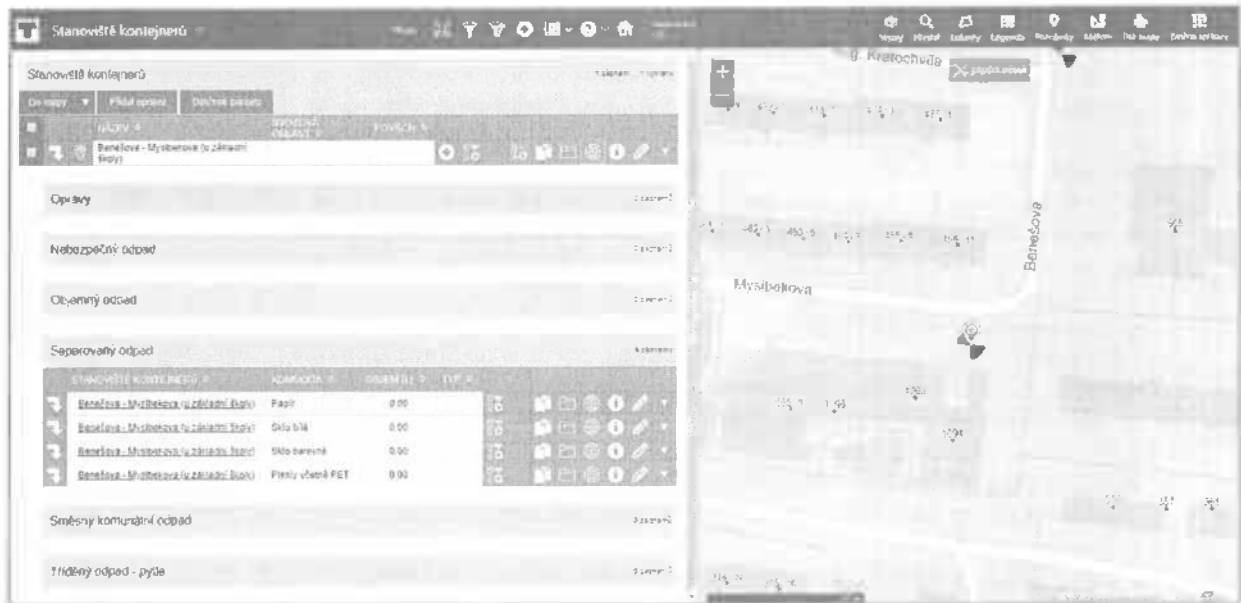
Stanoviště kontejnerů

Stanoviště kontejnerů

Do mapy | Přidat opravu | Tisk

NÁZEV | POVRCH

Benešova - Myslbekova (u základní školy)

Opravy

Nebezpečný odpad

Objemný odpad

Separovaný odpad

| STANOVIŠTĚ KONTEJNERŮ | KOMODITA | OBJEM (L) | TYP |
|---|---|---|---|
| Benešova - Myslbekova (u základní školy) | Papír | 0.00 | |
| Benešova - Myslbekova (u základní školy) | Sklo bílé | 0.00 | |
| Benešova - Myslbekova (u základní školy) | Sklo barevné | 0.00 | |
| Benešova - Myslbekova (u základní školy) | Plasty včetně PET | 0.00 | |

Směsný komunální odpad

Tříděný odpad - pytle

Vrstvy | Hledat | Nástroje | Legenda | Souřadnice | Měření | Tisk mapy

B. Křetochvíla

Benešova

Myslbekova